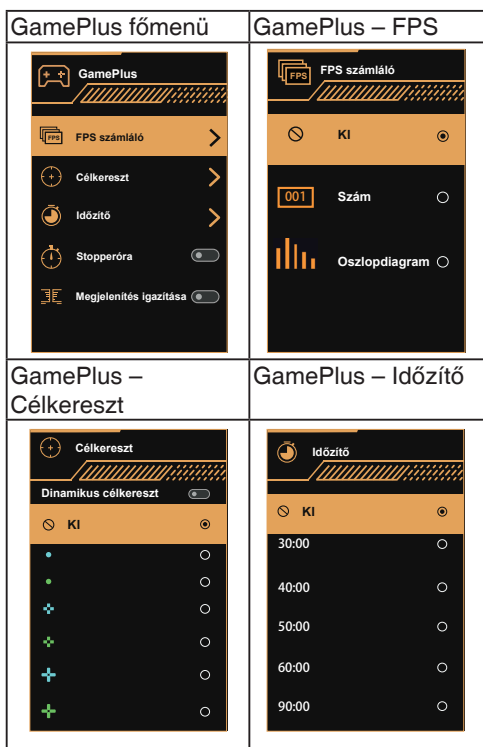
| GamePlus főmenü | GamePlus – FPS |
|---|---|
| GamePlus<br>FPS FPS számláló<br>Célkereszt<br>Időzítő<br>Stopperóra<br>Megjelenítés igazítása | FPS FPS számláló<br>KI<br>001 Szám<br>Oszlopdiagram |
| GamePlus – Célkereszt | GamePlus – Időzítő |
| Célkereszt<br>Dinamikus célkereszt<br>KI | Időzítő<br>KI<br>30:00<br>40:00<br>50:00<br>60:00<br>90:00 |